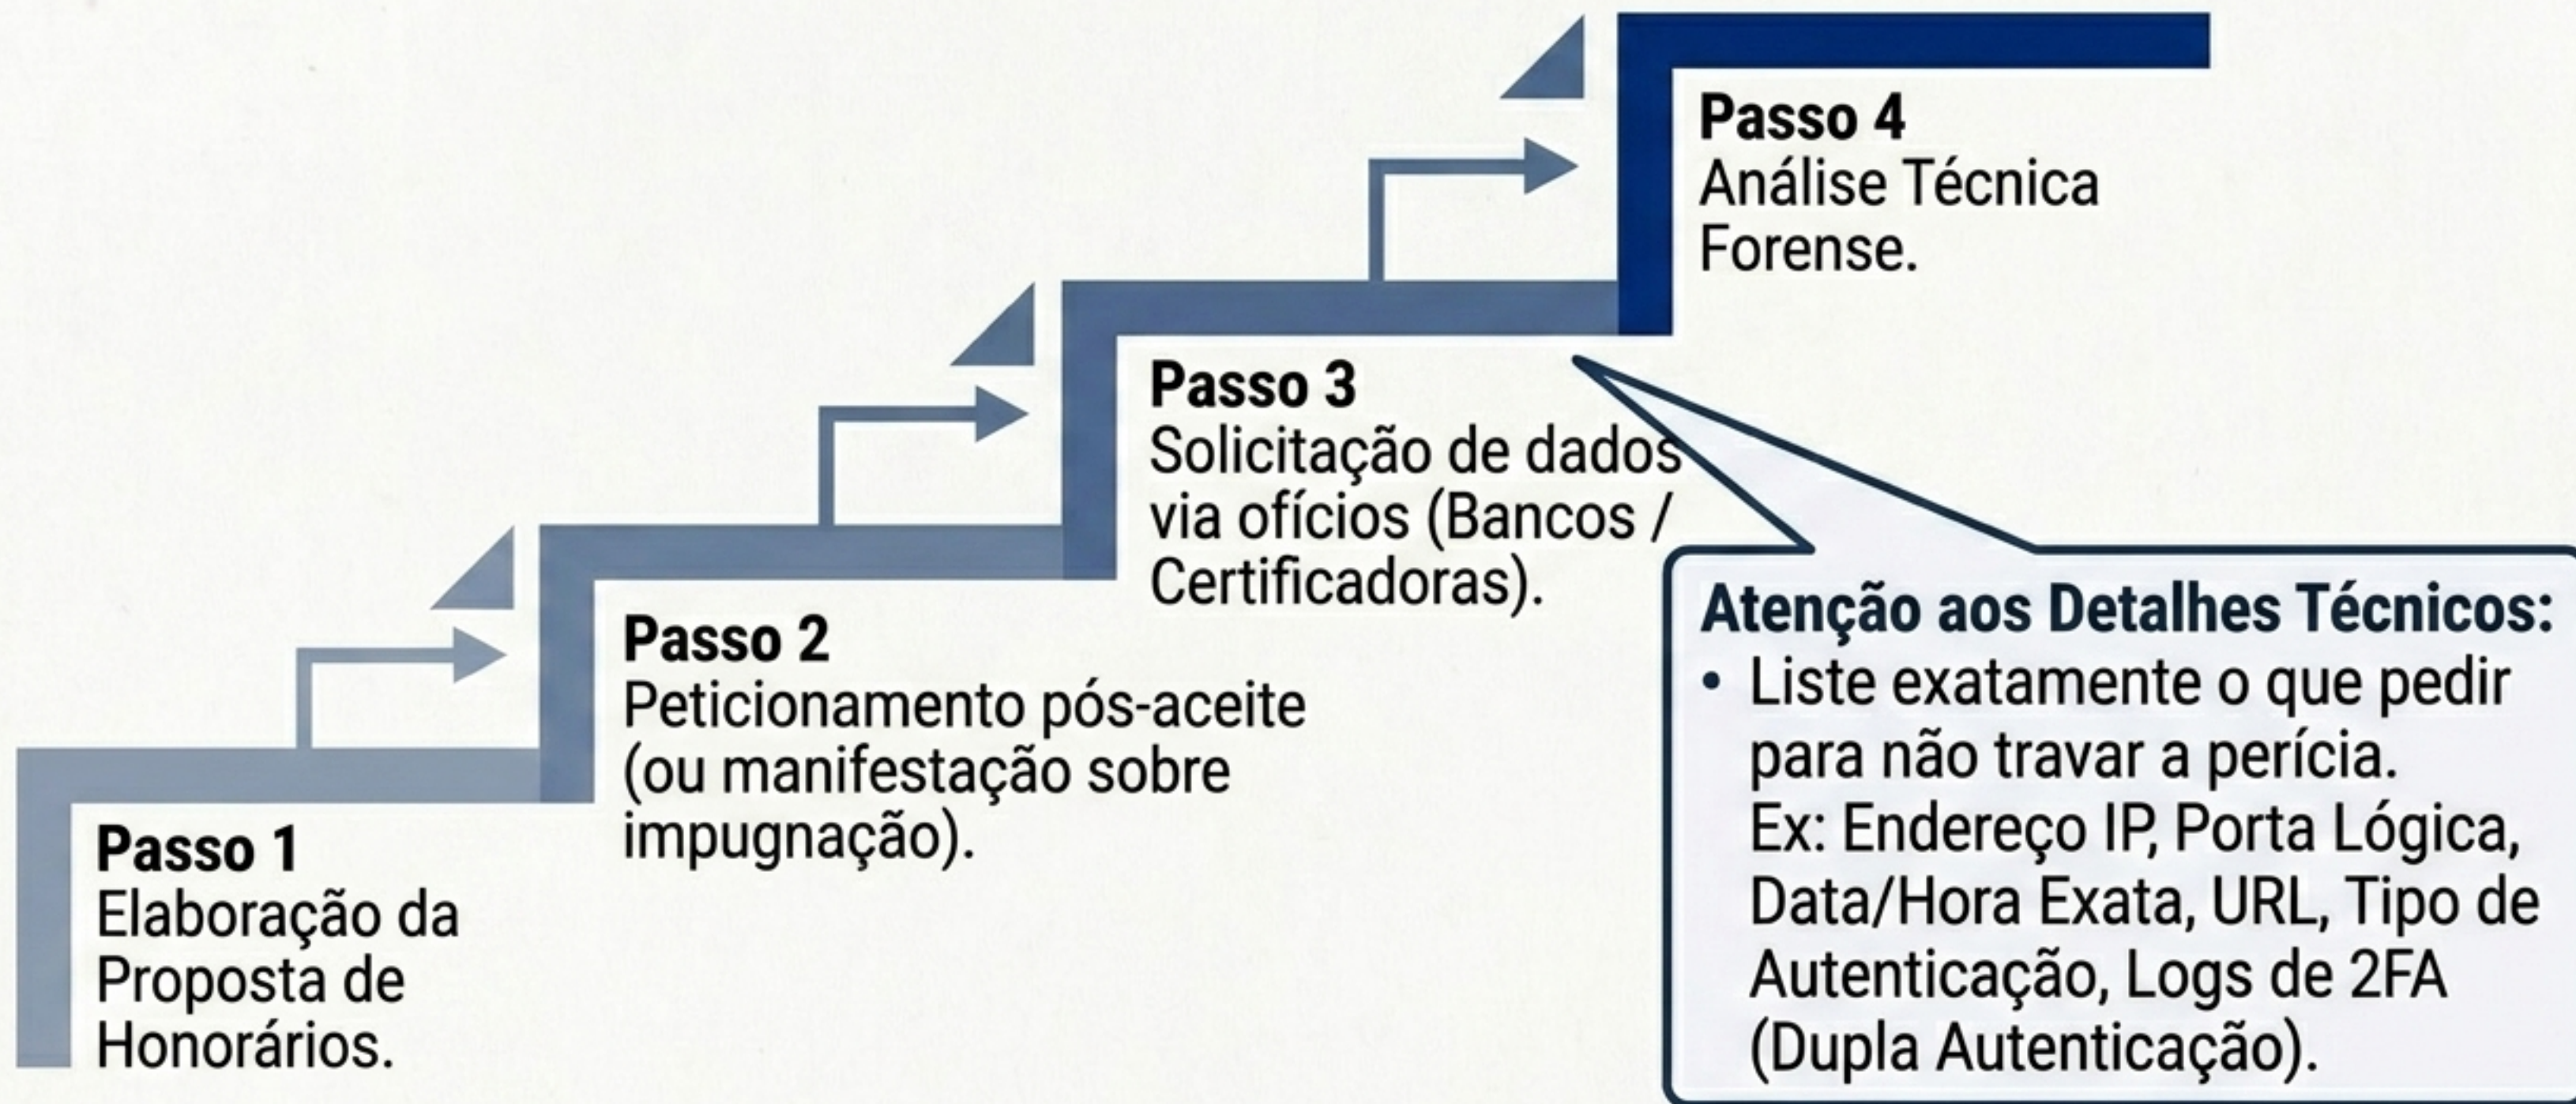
Passo 1
Elaboração da Proposta de Honorários.

Passo 2
Peticionamento pós-aceite (ou manifestação sobre impugnação).

Passo 3
Solicitação de dados via ofícios (Bancos / Certificadoras).

Passo 4
Análise Técnica Forense.

Atenção aos Detalhes Técnicos:
• Liste exatamente o que pedir para não travar a perícia. Ex: Endereço IP, Porta Lógica, Data/Hora Exata, URL, Tipo de Autenticação, Logs de 2FA (Dupla Autenticação).